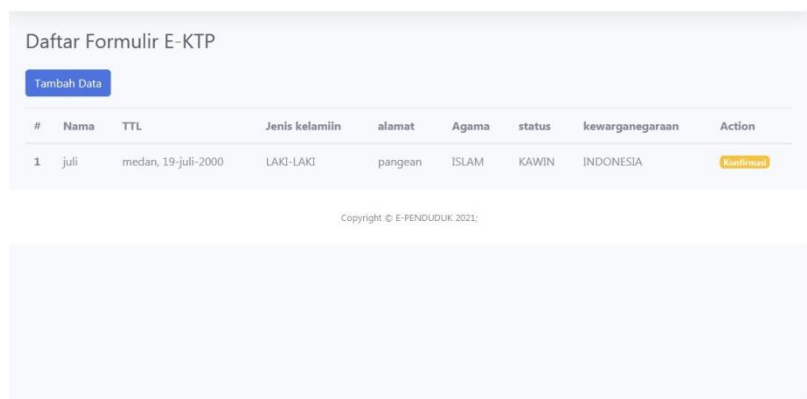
Daftar Formulir E-KTP

Tambah Data

| # | Nama | TTL | Jenis kelamiin | alamat | Agama | status | kewarganegaraan | Action |
|---|---|---|---|---|---|---|---|---|
| 1 | juli | medan, 19-juli-2000 | LAKI-LAKI | pangean | ISLAM | KAWIN | INDONESIA | Konfirmasi |

Copyright © E-PENDUDUK 2021;